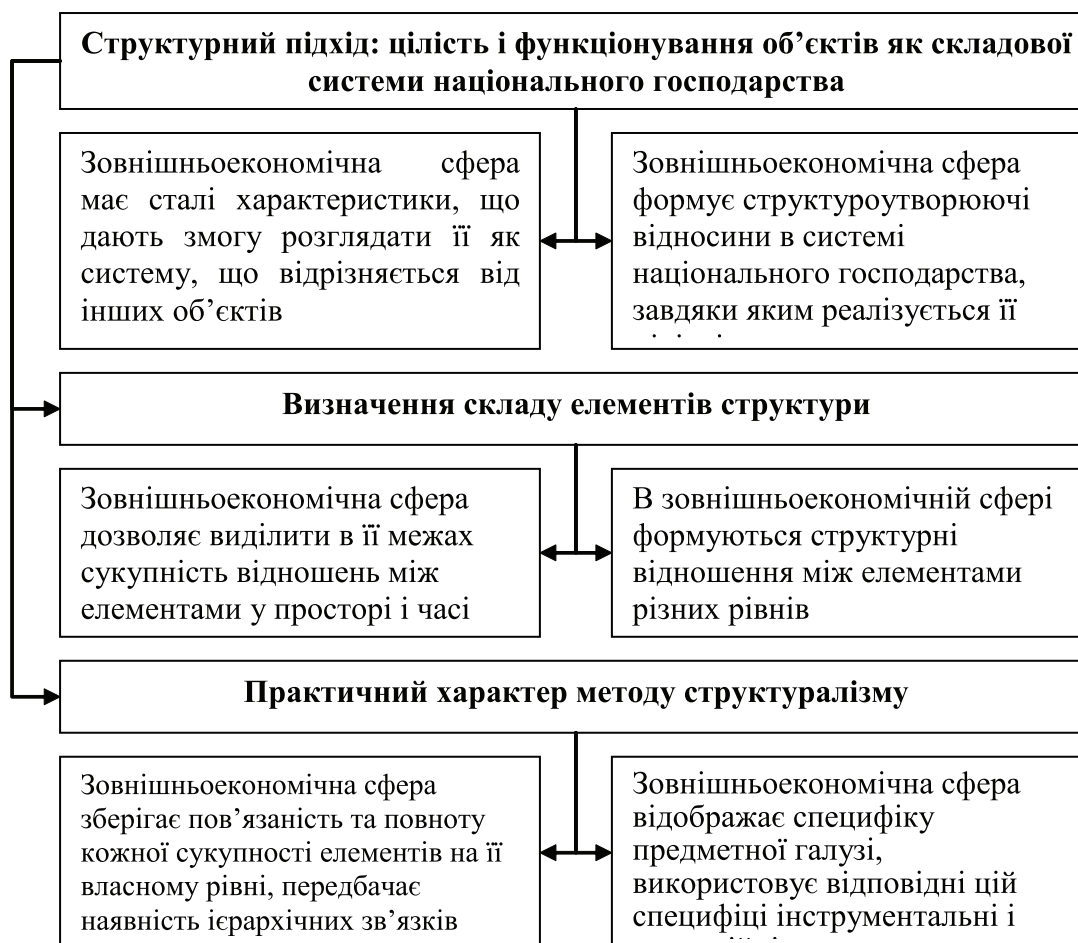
Структурний підхід: цілість і функціонування об'єктів як складової системи національного господарства

Зовнішньоекономічна сфера має сталі характеристики, що дають змогу розглядати її як систему, що відрізняється від інших об'єктів

Зовнішньоекономічна сфера формує структуроутворюючі відносини в системі національного господарства, завдяки яким реалізується її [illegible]

Визначення складу елементів структури

Зовнішньоекономічна сфера дозволяє виділити в її межах сукупність відношень між елементами у просторі і часі

В зовнішньоекономічній сфері формуються структурні відношення між елементами різних рівнів

Практичний характер методу структуралізму

Зовнішньоекономічна сфера зберігає пов'язаність та повноту кожної сукупності елементів на її власному рівні, передбачає наявність ієрархічних зв'язків

Зовнішньоекономічна сфера відображає специфіку предметної галузі, використовує відповідні цій специфіці інструментальні і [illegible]